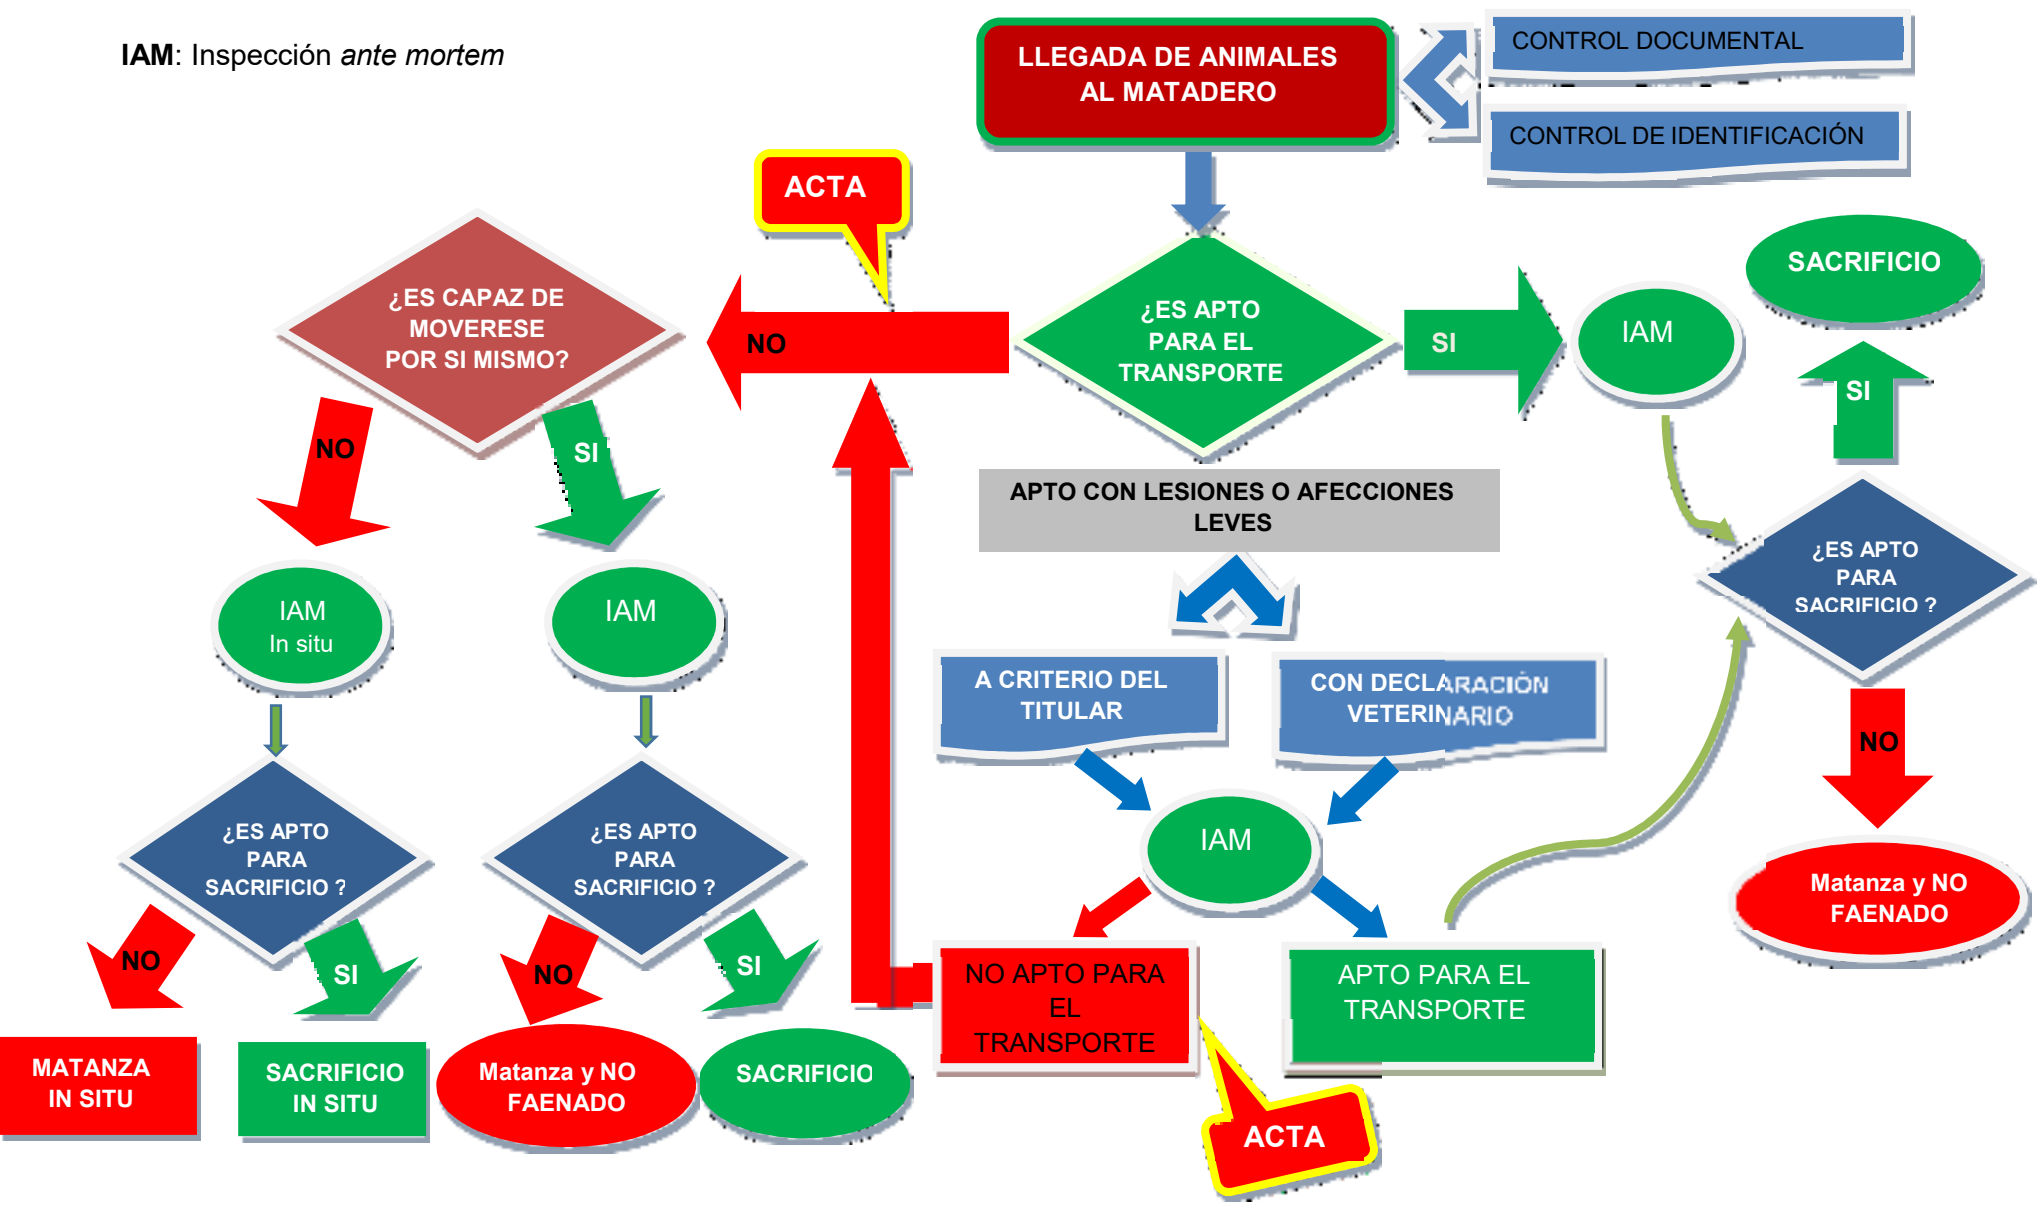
**IAM**: Inspección *ante mortem*

LLEGADA DE ANIMALES AL MATADERO

CONTROL DOCUMENTAL

CONTROL DE IDENTIFICACIÓN

ACTA

¿ES APTO PARA EL TRANSPORTE

NO

SI

IAM

SACRIFICIO

SI

¿ES CAPAZ DE MOVERESE POR SI MISMO?

NO

SI

APTO CON LESIONES O AFECCIONES LEVES

¿ES APTO PARA SACRIFICIO ?

IAM In situ

IAM

A CRITERIO DEL TITULAR

CON DECLARACIÓN VETERINARIO

NO

IAM

Matanza y NO FAENADO

¿ES APTO PARA SACRIFICIO ?

¿ES APTO PARA SACRIFICIO ?

NO

SI

NO

SI

NO APTO PARA EL TRANSPORTE

APTO PARA EL TRANSPORTE

MATANZA IN SITU

SACRIFICIO IN SITU

Matanza y NO FAENADO

SACRIFICIO

ACTA